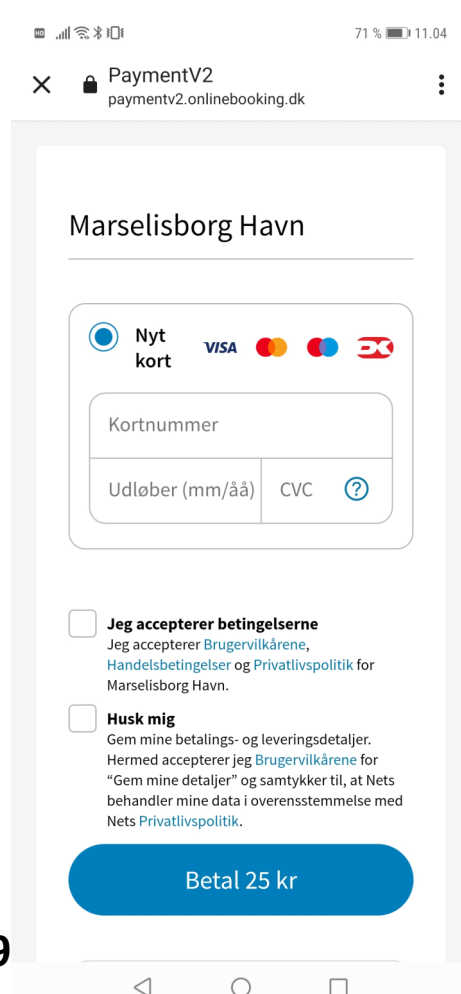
71 % 11.04

PaymentV2
paymentv2.onlinebooking.dk

Marselisborg Havn

Nyt kort VISA

Kortnummer

Udløber (mm/åå) CVC ?

Jeg accepterer betingelserne
Jeg accepterer Brugervilkårene, Handelsbetingelser og Privatlivspolitik for Marselisborg Havn.

Husk mig
Gem mine betalings- og leveringsdetaljer. Hermed accepterer jeg Brugervilkårene for "Gem mine detaljer" og samtykker til, at Nets behandler mine data i overensstemmelse med Nets Privatlivspolitik.

Betal 25 kr

9